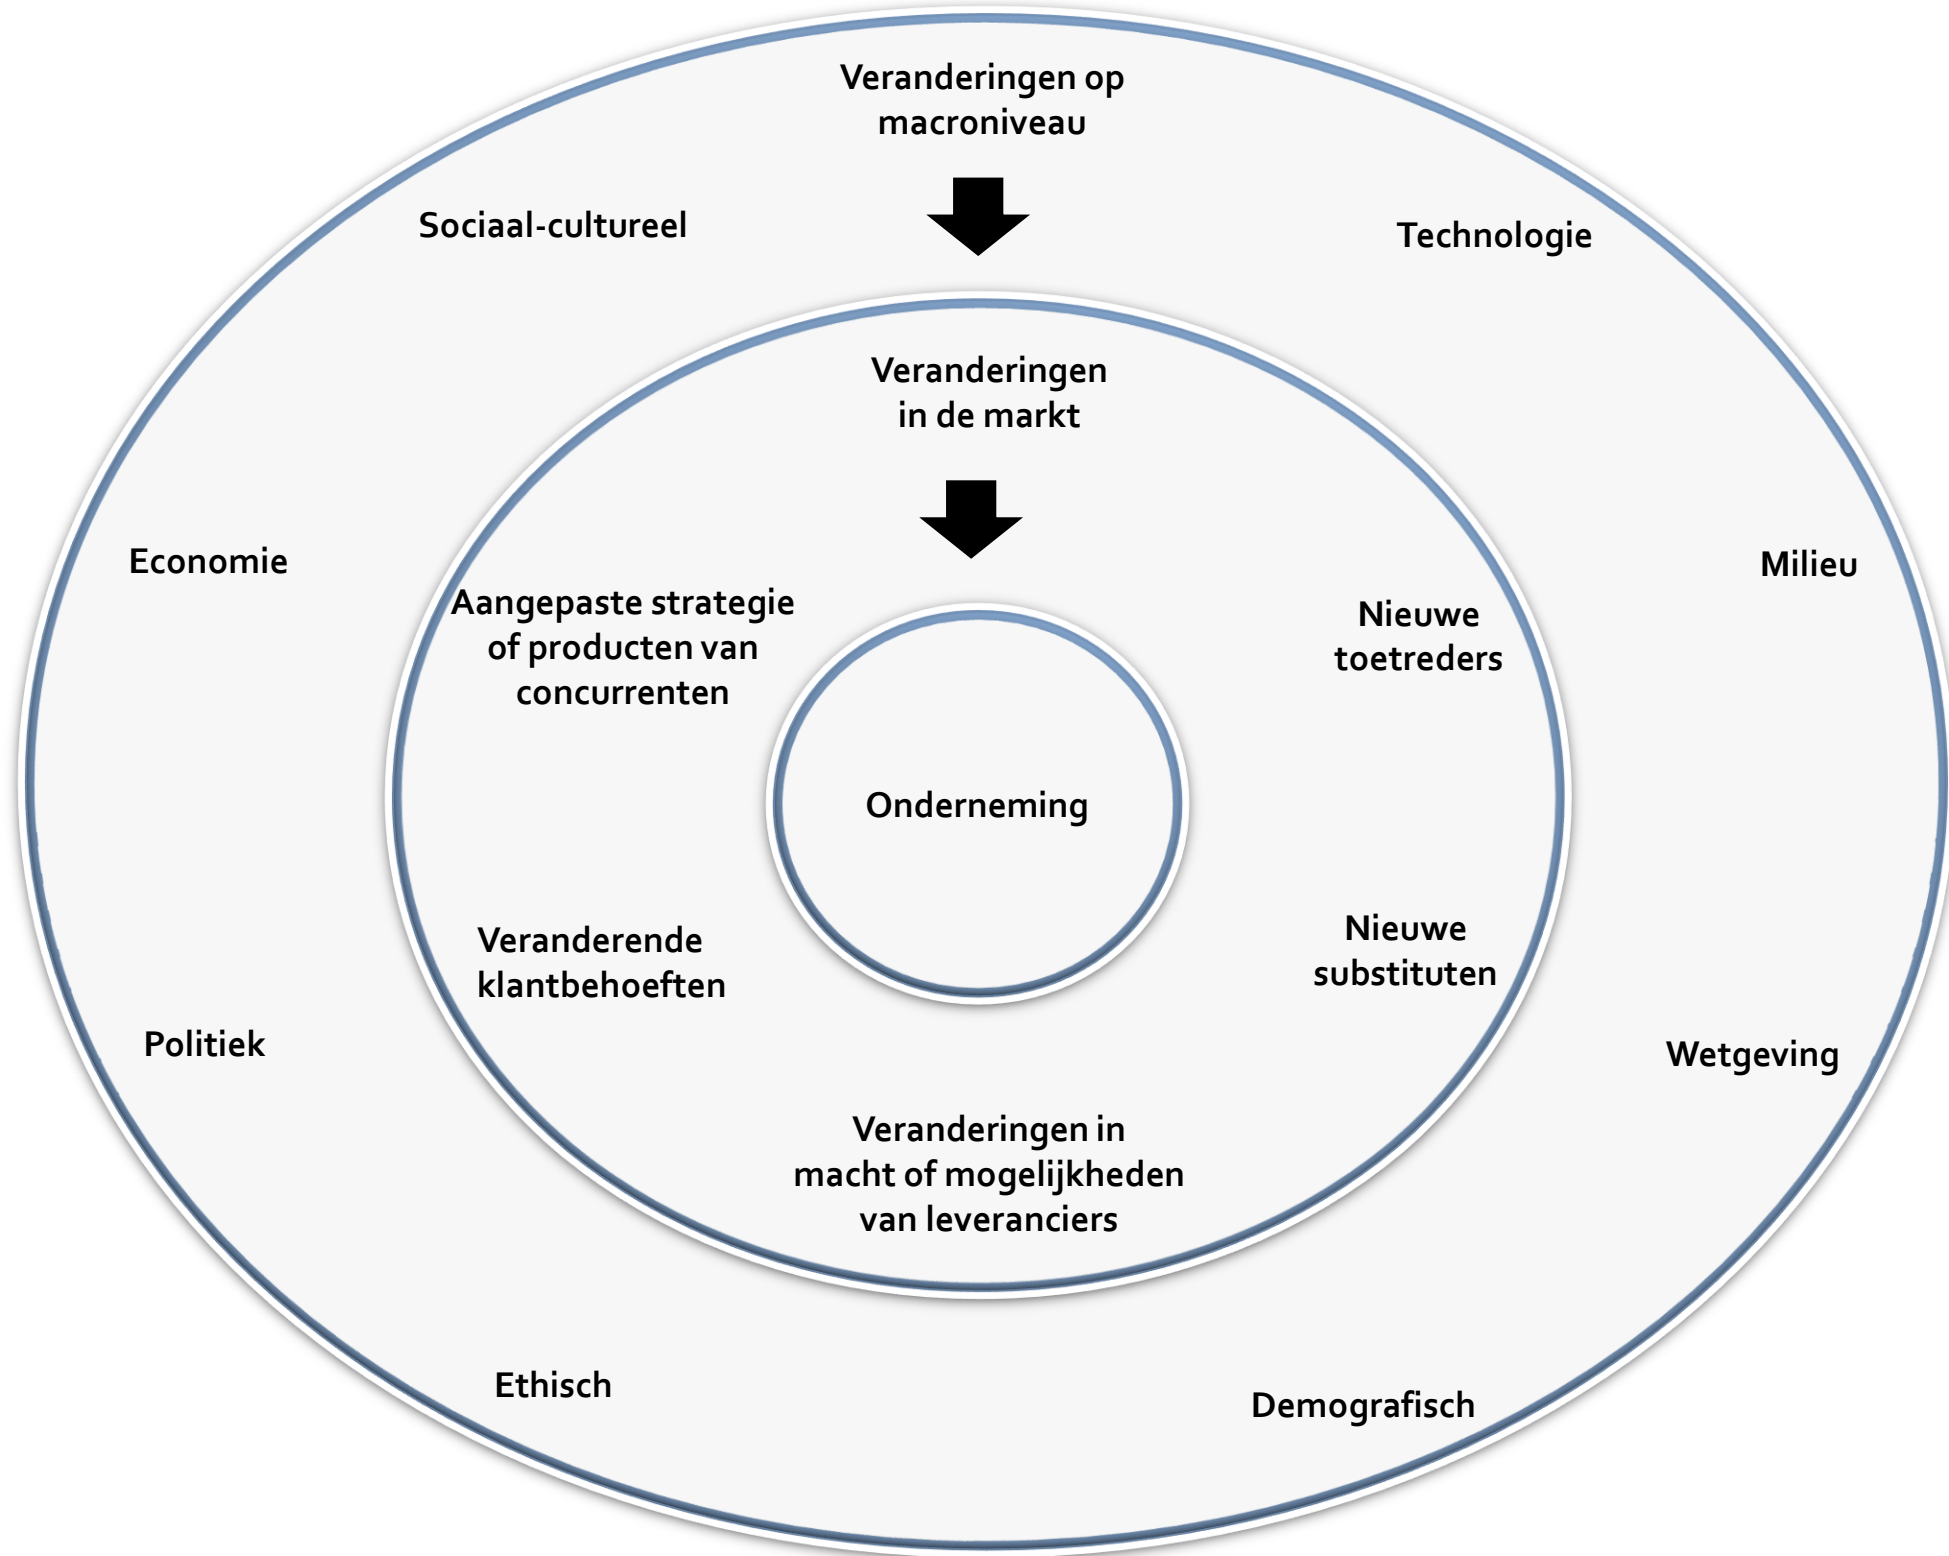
Veranderingen op macroniveau

Sociaal-cultureel

Technologie

Veranderingen in de markt

Economie

Milieu

Aangepaste strategie of producten van concurrenten

Nieuwe toetreders

Onderneming

Veranderende klantbehoeften

Nieuwe substituten

Politiek

Wetgeving

Veranderingen in macht of mogelijkheden van leveranciers

Ethisch

Demografisch